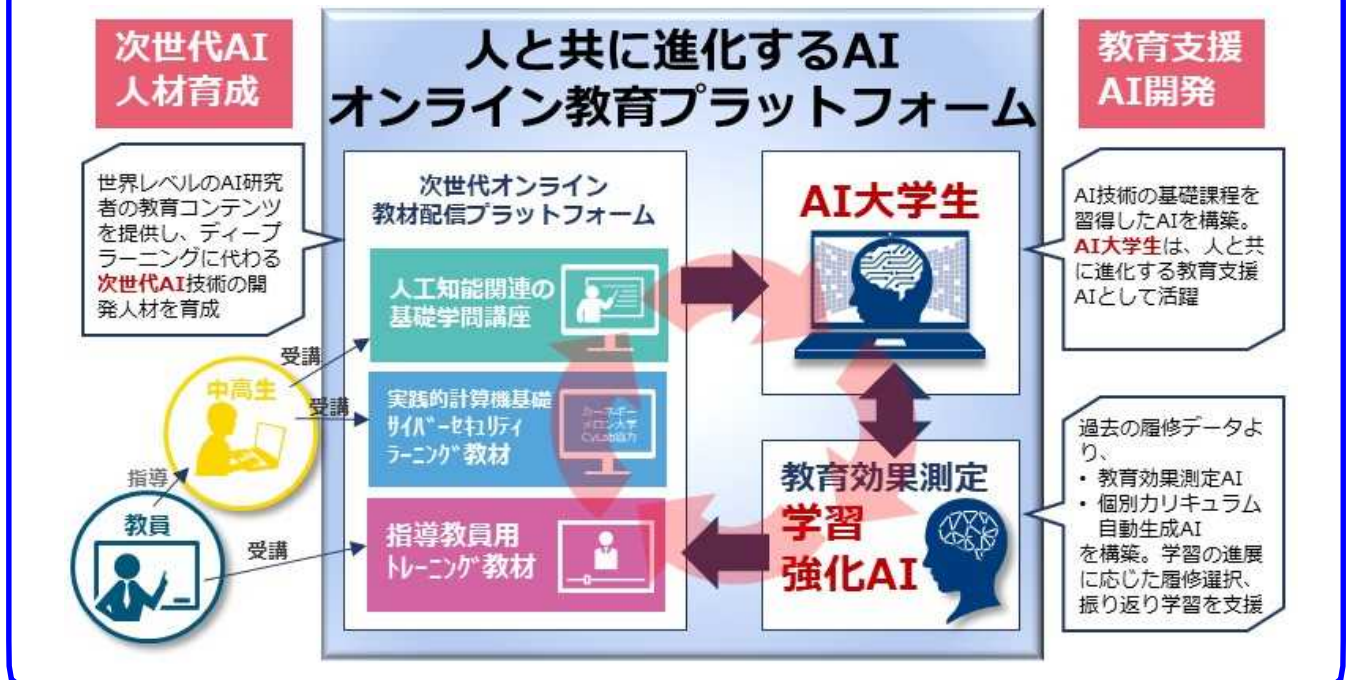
次世代AI
人材育成

人と共に進化するAI
オンライン教育プラットフォーム

教育支援
AI開発

世界レベルのAI研究者の教育コンテンツを提供し、ディープラーニングに代わる次世代AI技術の開発人材を育成

次世代オンライン
教材配信プラットフォーム

人工知能関連の
基礎学問講座

実践的計算機基礎
サイバーセキュリティ
ラーニング教材

カーネギーメロン大学CyLab協力

指導教員用
トレーニング教材

受講
中高生
受講
指導
教員
受講

AI大学生

AI技術の基礎課程を習得したAIを構築。AI大学生は、人と共に進化する教育支援AIとして活躍

教育効果測定
学習
強化AI

過去の履修データより、
・ 教育効果測定AI
・ 個別カリキュラム自動生成AI
を構築。学習の進展に応じた履修選択、振り返り学習を支援